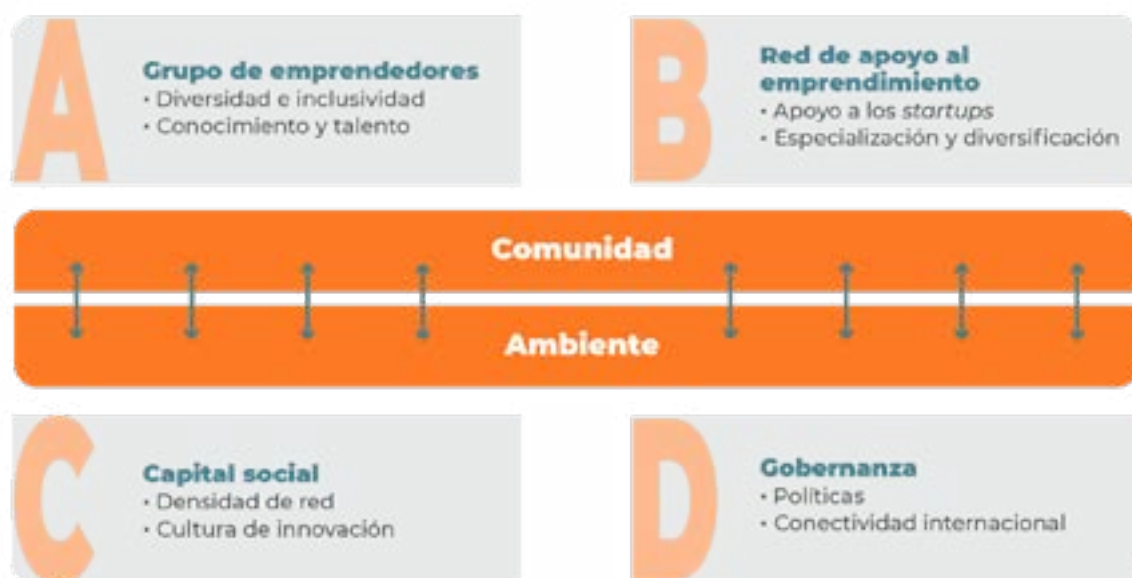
A

Grupo de emprendedores
· Diversidad e inclusividad
· Conocimiento y talento

B

Red de apoyo al emprendimiento
· Apoyo a los startups
· Especialización y diversificación

Comunidad

Ambiente

C

Capital social
· Densidad de red
· Cultura de innovación

D

Gobernanza
· Políticas
· Conectividad internacional